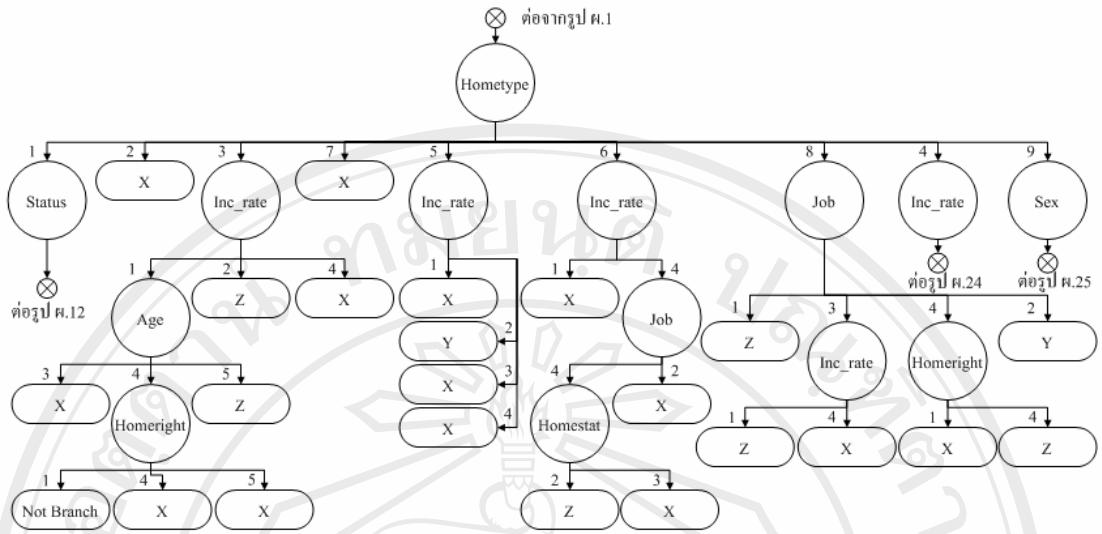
ต่อจากรูป ผ.1

Hometype

1 Status
ต่อรูป ผ.12

2 X

3 Inc_rate
1 Age
3 X
4 Homeright
1 Not Branch
4 X
5 X
5 Z
2 Z
4 X

7 X

5 Inc_rate
1 X
2 Y
3 X
4 X

6 Inc_rate
1 X
4 Job
4 Homestat
2 Z
3 X
2 X

8 Job
1 Z
3 Inc_rate
1 Z
4 X
4 Homeright
1 X
4 Z
2 Y

4 Inc_rate
ต่อรูป ผ.24

9 Sex
ต่อรูป ผ.25